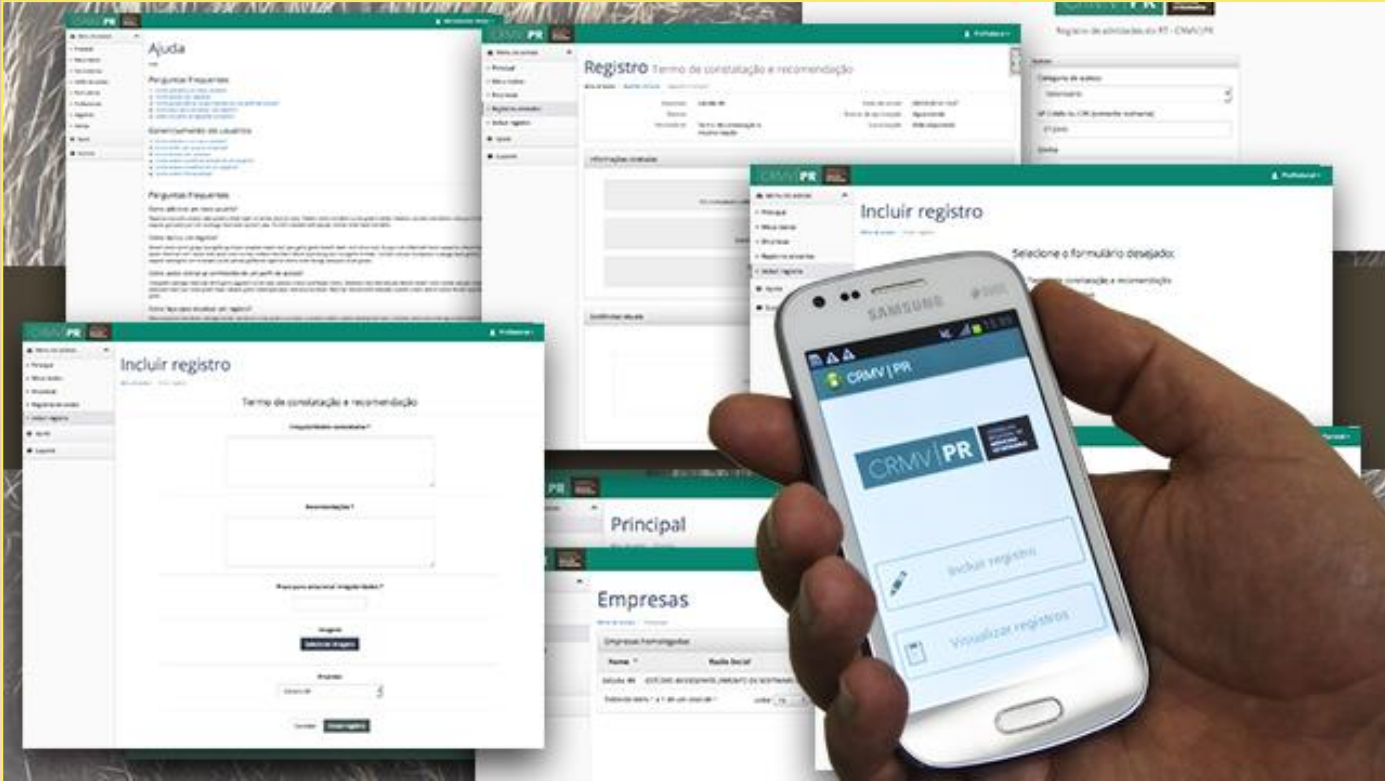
CRMV | PR

Registro de atividades do RT - CRMV/PR

Categoria de acesso

CRMV | PR

Ajuda

Perguntas Frequentes

Gerenciamento de usuários

Perguntas Frequentes

CRMV | PR

Registro Termo de constatação e recomendação

Principal

Empresas

Registros enviados

Incluir registro

Ajuda

Suporte

Informações Enviadas

Conferência Visuais

CRMV | PR

Profissional

Incluir registro

Selecione o formulário desejado:

constatação e recomendação

CRMV | PR

Profissional

Incluir registro

Termo de constatação e recomendação

Irregularidades constatadas *

Recomendações *

Prazo para solucionar irregularidades *

Imagens

Selecionar imagens

Enviado

Cancelar

Enviar registro

Principal

Empresas

Empresas homologadas

Nome

Razão Social

SAMSUNG

CRMV | PR

CRMV | PR

Incluir registro

Visualizar registros